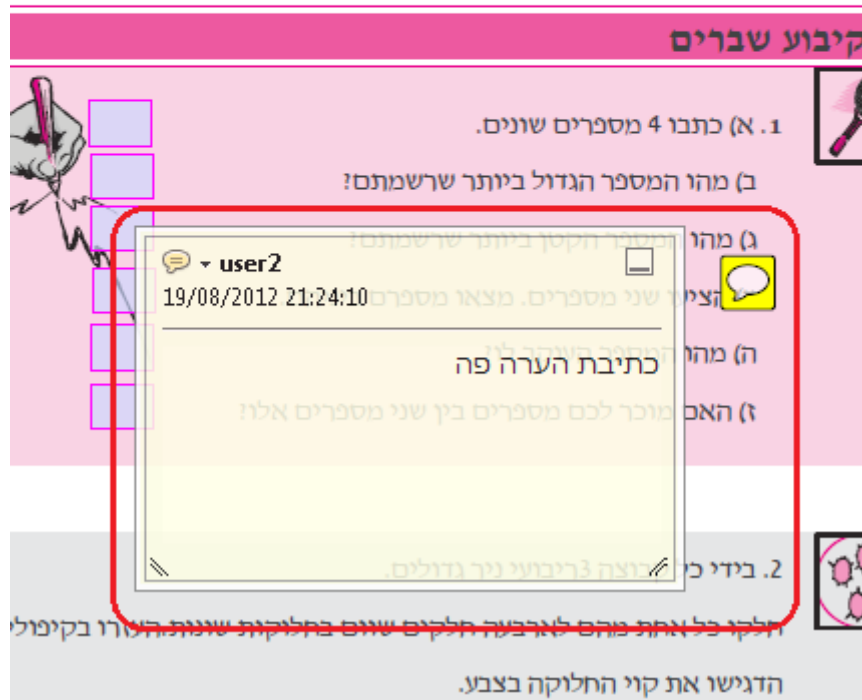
קיבוע שברים

1. א) כתבו 4 מספרים שונים.

ב) מהו המספר הגדול ביותר שרשמתם?

ג) מהו המספר הקטן ביותר שרשמתם?

user2
19/08/2012 21:24:10

כתיבת הערה פה

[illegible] שני מספרים. מצאו מספר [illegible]

ה) מהו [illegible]

ז) האם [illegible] מוכר לכם מספרים בין שני מספרים אלו?

2. בידי כל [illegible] קבוצה 3 ריבועי נייר גדולים.

חלקו כל אחת מהם לארבעה חלקים שווים בחלוקות שונות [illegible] בקיפולי

הדגישו את קווי החלוקה בצבע.